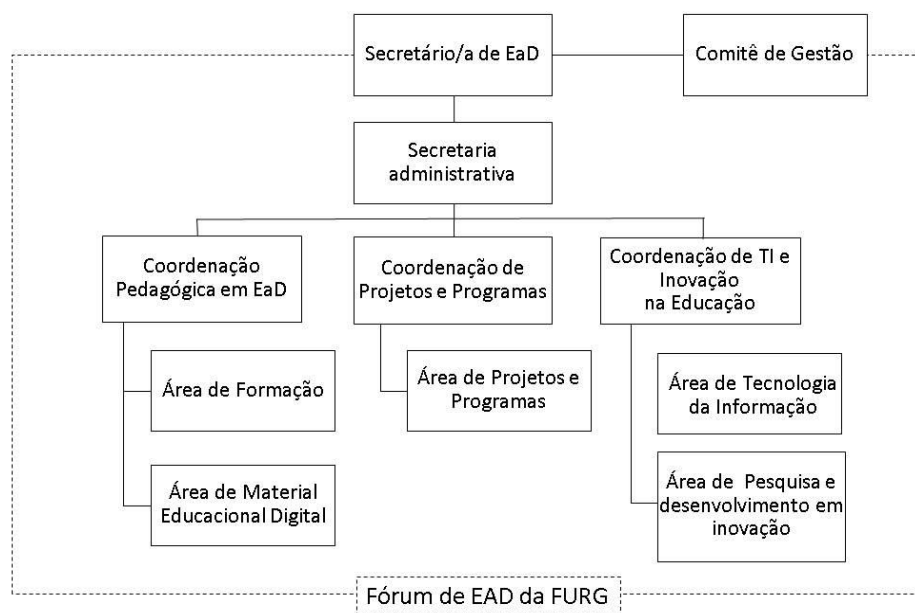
Secretário/a de EaD

Comitê de Gestão

Secretaria administrativa

Coordenação Pedagógica em EaD

Área de Formação

Área de Material Educacional Digital

Coordenação de Projetos e Programas

Área de Projetos e Programas

Coordenação de TI e Inovação na Educação

Área de Tecnologia da Informação

Área de Pesquisa e desenvolvimento em inovação

Fórum de EAD da FURG